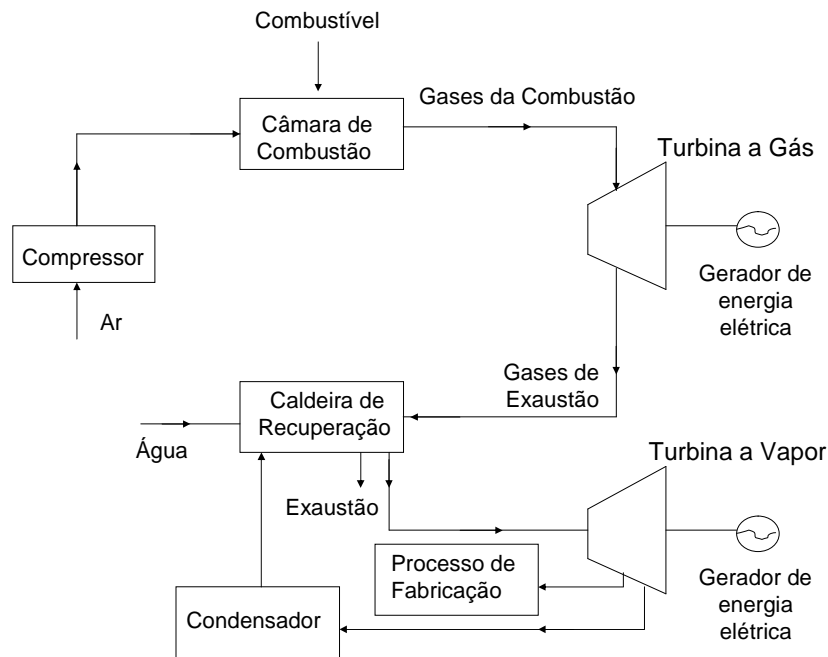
Combustível

Câmara de Combustão

Gases da Combustão

Turbina a Gás

Compressor

Ar

Gerador de energia elétrica

Gases de Exaustão

Caldeira de Recuperação

Água

Turbina a Vapor

Exaustão

Processo de Fabricação

Gerador de energia elétrica

Condensador